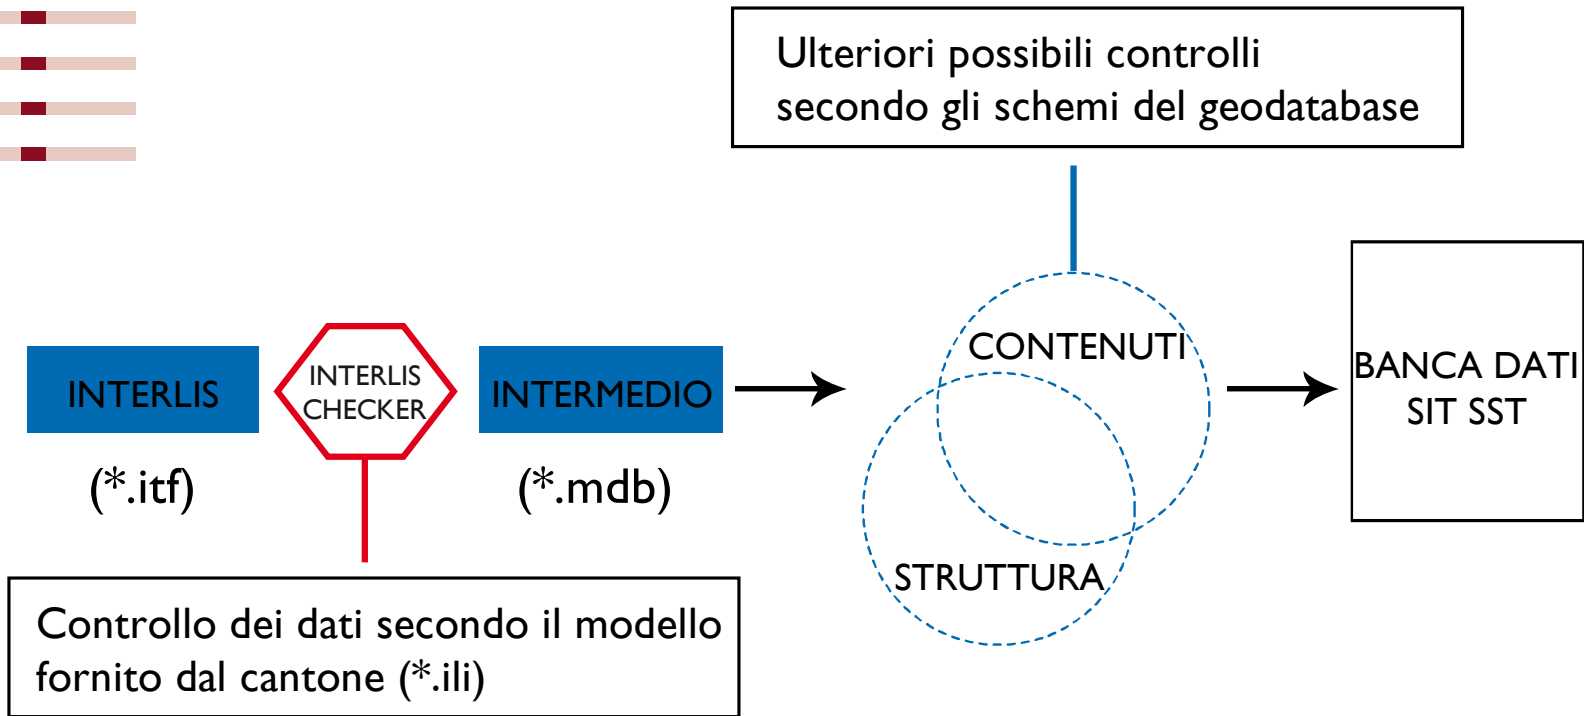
Ulteriori possibili controlli secondo gli schemi del geodatabase

INTERLIS

(*.itf)

INTERLIS CHECKER

INTERMEDIO

(*.mdb)

CONTENUTI

STRUTTURA

BANCA DATI SIT SST

Controllo dei dati secondo il modello fornito dal cantone (*.ili)